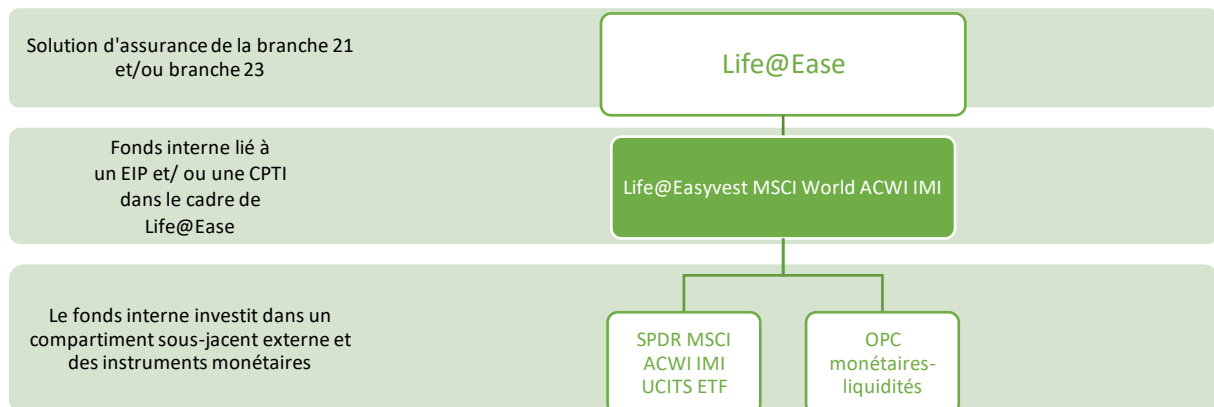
Solution d'assurance de la branche 21 et/ou branche 23

Life@Ease

Fonds interne lié à un EIP et/ ou une CPTI dans le cadre de Life@Ease

Life@Easyvest MSCI World ACWI IMI

Le fonds interne investit dans un compartiment sous-jacent externe et des instruments monétaires

SPDR MSCI ACWI IMI UCITS ETF

OPC monétaires-liquidités